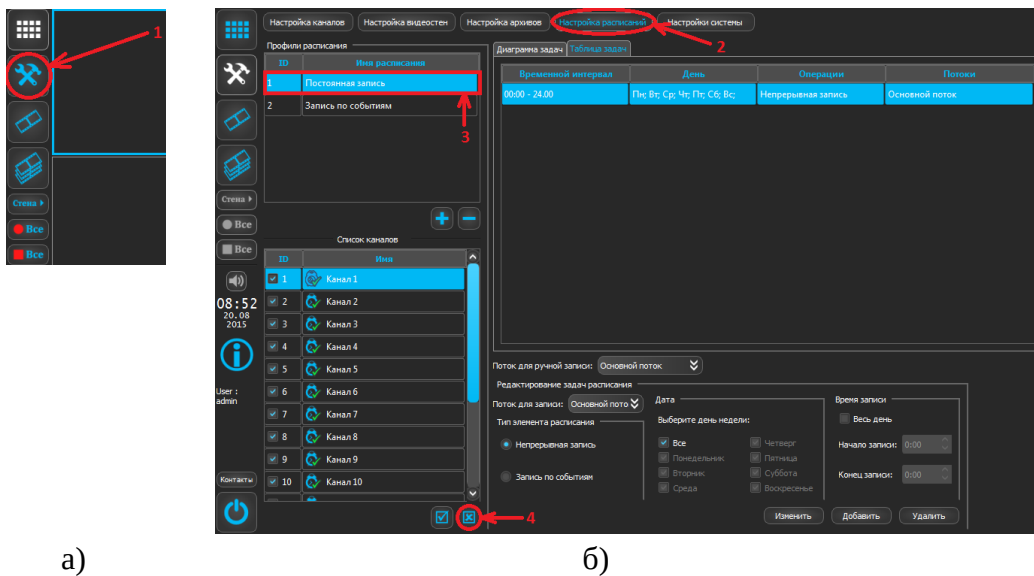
1

Стена ▸
Все
Все

а)

Настройка каналов | Настройка видеостен | Настройка архивов | Настройка расписаний | Настройки системы

2

Профили расписания

| ID | Имя расписания |
|---|---|
| 1 | Постоянная запись |
| 2 | Запись по событиям |

3

Список каналов

| ID | Имя |
|---|---|
| 1 | Канал 1 |
| 2 | Канал 2 |
| 3 | Канал 3 |
| 4 | Канал 4 |
| 5 | Канал 5 |
| 6 | Канал 6 |
| 7 | Канал 7 |
| 8 | Канал 8 |
| 9 | Канал 9 |
| 10 | Канал 10 |

4

Стена ▸
Все
Все

08:52
20.08
2015

User :
admin

Контакты

Диаграмма задач | Таблица задач

| Временной интервал | День | Операции | Потоки |
|---|---|---|---|
| 00:00 - 24.00 | Пн; Вт; Ср; Чт; Пт; Сб; Вс; | Непрерывная запись | Основной поток |

Поток для ручной записи: Основной поток

Редактирование задач расписания

Поток для записи: Основной пото

Тип элемента расписания

Непрерывная запись

Запись по событиям

Дата

Выберите день недели:

Все
Понедельник
Вторник
Среда
Четверг
Пятница
Суббота
Воскресенье

Время записи

Весь день

Начало записи: 0:00

Конец записи: 0:00

Изменить | Добавить | Удалить

б)